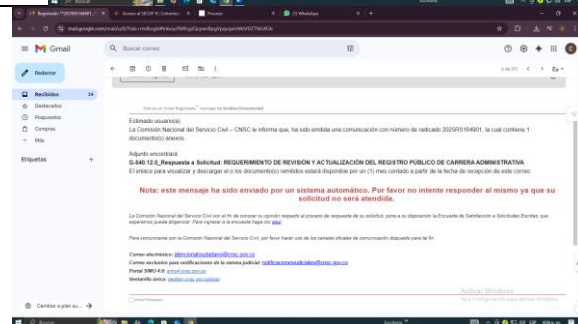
Gmail
Buscar correo
Redactar
Recibidos 24
Destacados
Pospuestos
Compras
Más
Etiquetas
6 de 372

Este es un Email Registrado™ mensaje de Gestión Documental

Estimado usuario(a)
La Comisión Nacional del Servicio Civil – CNSC le informa que, ha sido emitida una comunicación con número de radicado 2025RS164601, la cual contiene 1 documento(s) anexos.

Adjunto encontrará:
G-640.12.0_Respuesta a Solicitud: REQUERIMIENTO DE REVISIÓN Y ACTUALIZACIÓN DEL REGISTRO PÚBLICO DE CARRERA ADMINISTRATIVA
El enlace para visualizar y descargar el o los documento(s) remitidos estará disponible por un (1) mes contado a partir de la fecha de recepción de este correo

Nota: este mensaje ha sido enviado por un sistema automático. Por favor no intente responder al mismo ya que su solicitud no será atendida.

La Comisión Nacional del Servicio Civil con el fin de conocer su opinión respecto al proceso de respuesta de su solicitud, pone a su disposición la Encuesta de Satisfacción a Usuarios Escritas, que esperamos pueda diligenciar. Para ingresar a la encuesta haga clic aquí.

Para comunicarse con la Comisión Nacional del Servicio Civil, por favor hacer uso de los canales oficiales de comunicación dispuesto para tal fin:

Correo electrónico: atencionalciudadano@cnsc.gov.co
Correo exclusivo para notificaciones de la rama judicial: notificacionesjudiciales@cnsc.gov.co
Portal SIMO 4.0: simo.cnsc.gov.co
Ventanilla única: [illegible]

Activar Windows
Ve a Configuración para activar Windows.
Cambiar a plan a...